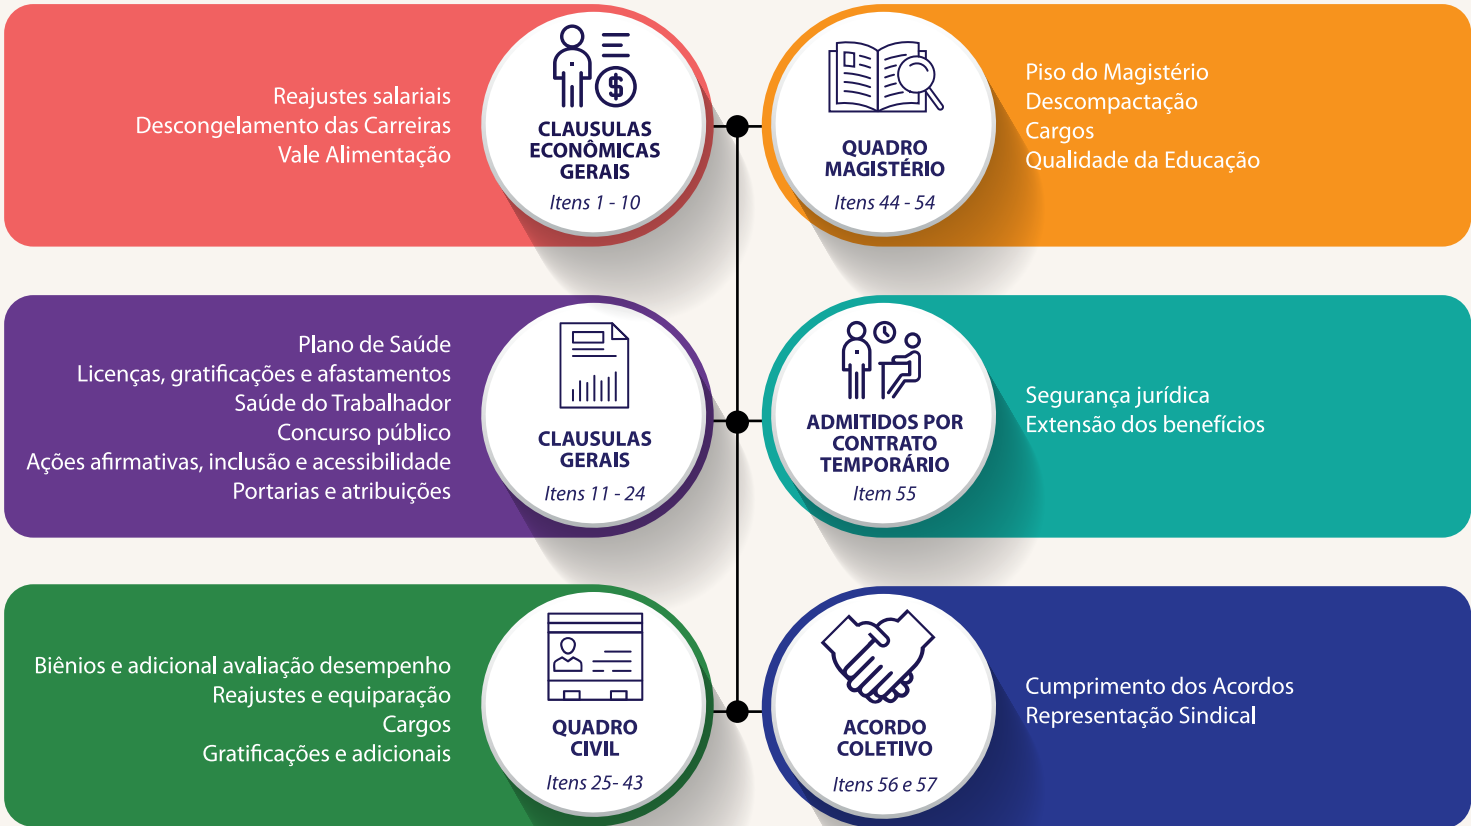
Reajustes salariais
Descongelamento das Carreiras
Vale Alimentação

CLAUSULAS ECONÔMICAS GERAIS
Itens 1 - 10

QUADRO MAGISTÉRIO
Itens 44 - 54

Piso do Magistério
Descompactação
Cargos
Qualidade da Educação

Plano de Saúde
Licenças, gratificações e afastamentos
Saúde do Trabalhador
Concurso público
Ações afirmativas, inclusão e acessibilidade
Portarias e atribuições

CLAUSULAS GERAIS
Itens 11 - 24

ADMITIDOS POR CONTRATO TEMPORÁRIO
Item 55

Segurança jurídica
Extensão dos benefícios

Biênios e adicional avaliação desempenho
Reajustes e equiparação
Cargos
Gratificações e adicionais

QUADRO CIVIL
Itens 25- 43

ACORDO COLETIVO
Itens 56 e 57

Cumprimento dos Acordos
Representação Sindical